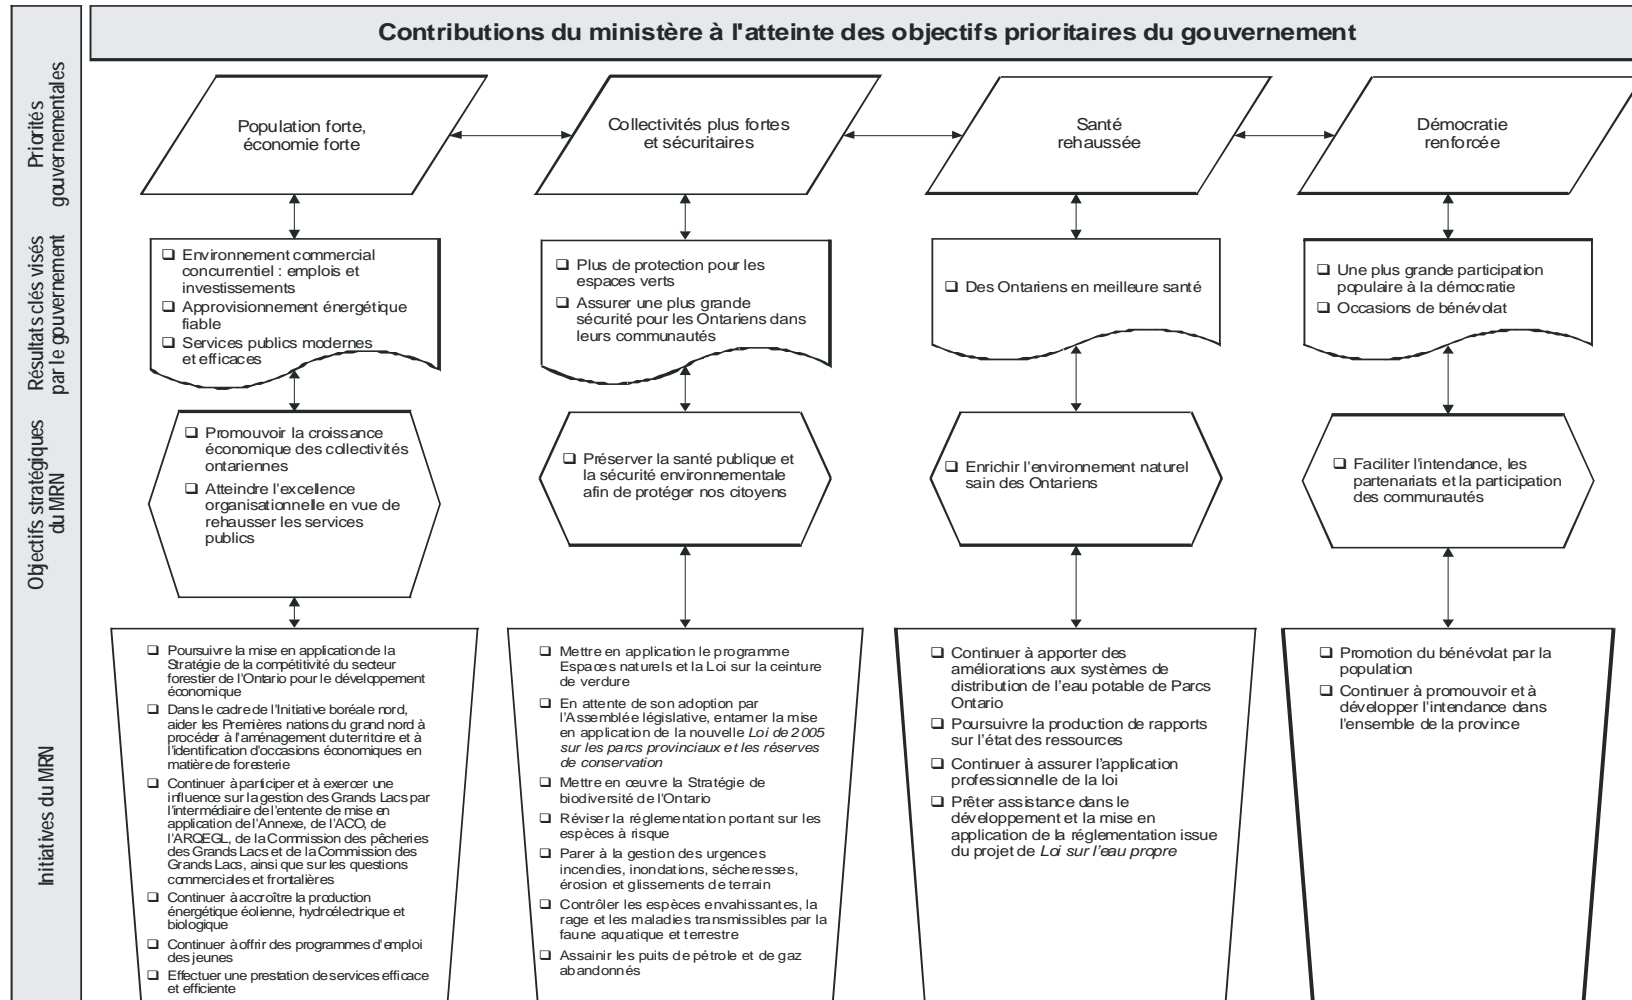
Contributions du ministère à l'atteinte des objectifs prioritaires du gouvernement

Priorités gouvernementales

Population forte, économie forte

Collectivités plus fortes et sécuritaires

Santé rehaussée

Démocratie renforcée

Résultats clés visés par le gouvernement

❑ Environnement commercial concurrentiel : emplois et investissements
❑ Approvisionnement énergétique fiable
❑ Services publics modernes et efficaces

❑ Plus de protection pour les espaces verts
❑ Assurer une plus grande sécurité pour les Ontariens dans leurs communautés

❑ Des Ontariens en meilleure santé

❑ Une plus grande participation populaire à la démocratie
❑ Occasions de bénévolat

Objectifs stratégiques du MRN

❑ Promouvoir la croissance économique des collectivités ontariennes
❑ Atteindre l'excellence organisationnelle en vue de rehausser les services publics

❑ Préserver la santé publique et la sécurité environnementale afin de protéger nos citoyens

❑ Enrichir l'environnement naturel sain des Ontariens

❑ Faciliter l'intendance, les partenariats et la participation des communautés

Initiatives du MRN

❑ Poursuivre la mise en application de la Stratégie de la compétitivité du secteur forestier de l'Ontario pour le développement économique
❑ Dans le cadre de l'Initiative boréale nord, aider les Premières nations du grand nord à procéder à l'aménagement du territoire et à l'identification d'occasions économiques en matière de foresterie
❑ Continuer à participer et à exercer une influence sur la gestion des Grands Lacs par l'intermédiaire de l'entente de mise en application de l'Annexe, de l'ACO, de l'ARQEGL, de la Commission des pêcheries des Grands Lacs et de la Commission des Grands Lacs, ainsi que sur les questions commerciales et frontalières
❑ Continuer à accroître la production énergétique éolienne, hydroélectrique et biologique
❑ Continuer à offrir des programmes d'emploi des jeunes
❑ Effectuer une prestation de services efficace et efficiente

❑ Mettre en application le programme Espaces naturels et la Loi sur la ceinture de verdure
❑ En attente de son adoption par l'Assemblée législative, entamer la mise en application de la nouvelle Loi de 2005 sur les parcs provinciaux et les réserves de conservation
❑ Mettre en œuvre la Stratégie de biodiversité de l'Ontario
❑ Réviser la réglementation portant sur les espèces à risque
❑ Parer à la gestion des urgences incendies, inondations, sécheresses, érosion et glissements de terrain
❑ Contrôler les espèces envahissantes, la rage et les maladies transmissibles par la faune aquatique et terrestre
❑ Assainir les puits de pétrole et de gaz abandonnés

❑ Continuer à apporter des améliorations aux systèmes de distribution de l'eau potable de Parcs Ontario
❑ Poursuivre la production de rapports sur l'état des ressources
❑ Continuer à assurer l'application professionnelle de la loi
❑ Prêter assistance dans le développement et la mise en application de la réglementation issue du projet de Loi sur l'eau propre

❑ Promotion du bénévolat par la population
❑ Continuer à promouvoir et à développer l'intendance dans l'ensemble de la province